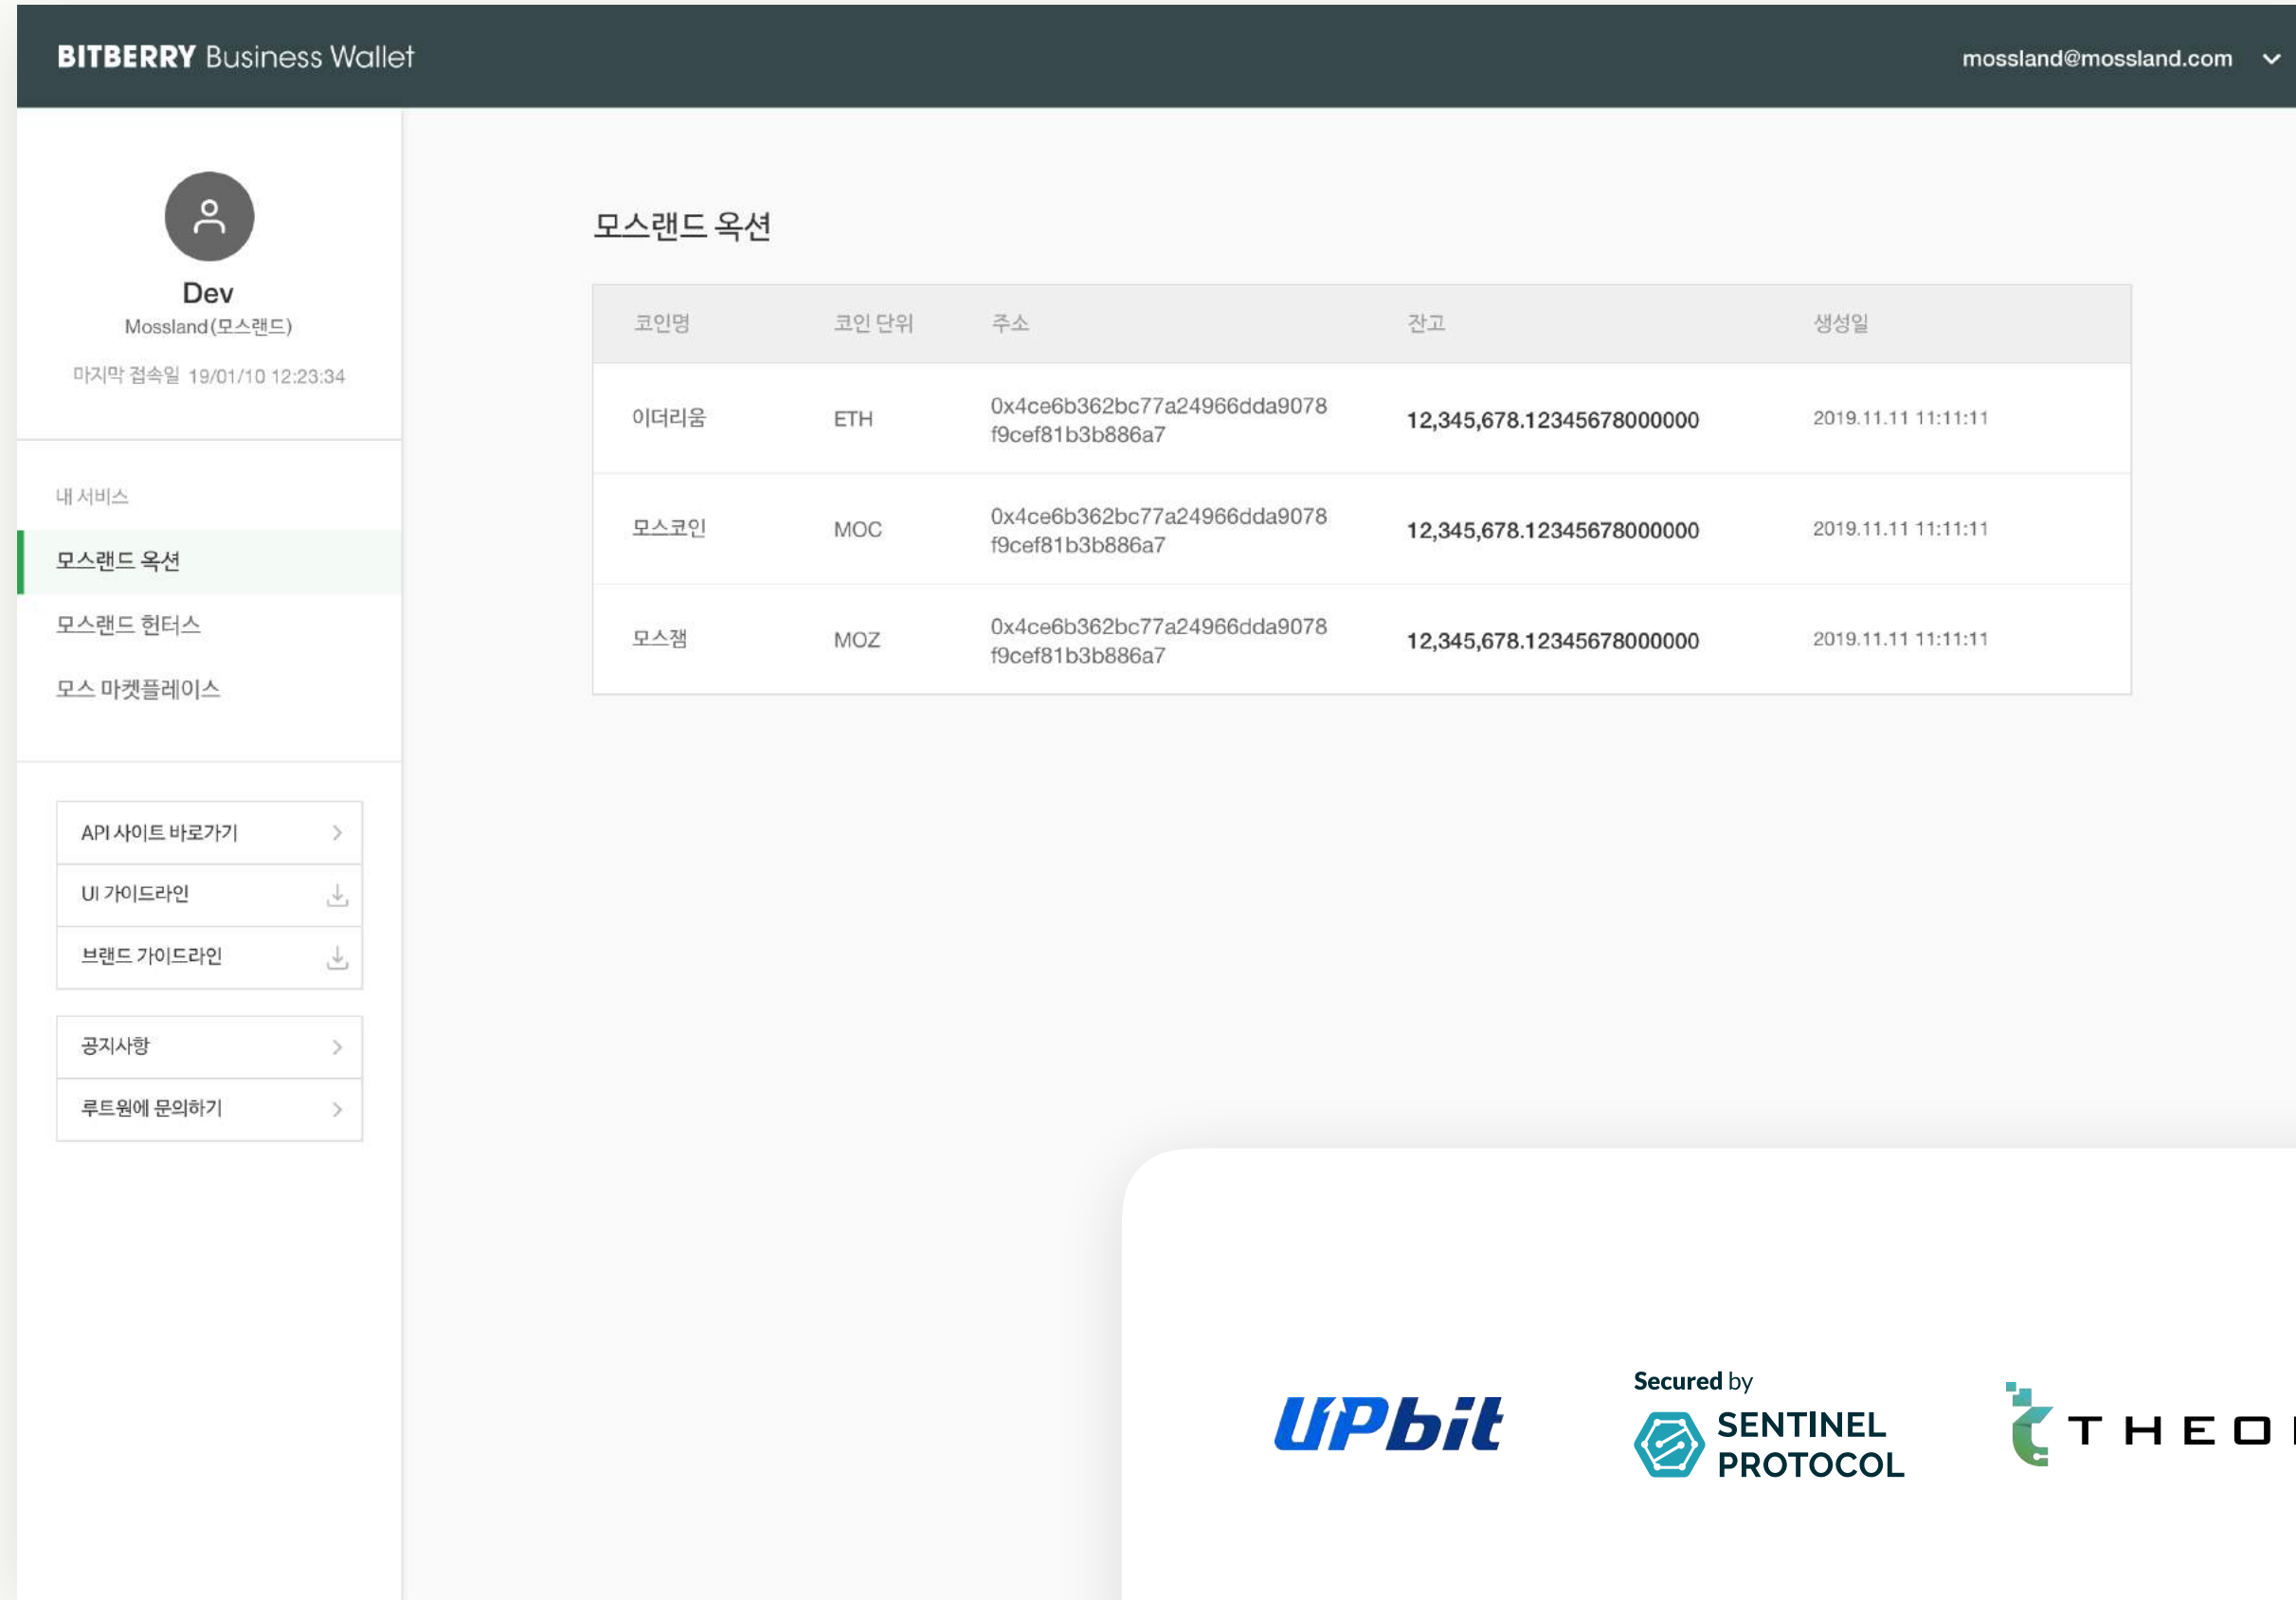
BITBERRY Business Wallet

mossland@mossland.com

Dev
Mossland(모스랜드)
마지막 접속일 19/01/10 12:23:34

내 서비스
모스랜드 옥션
모스랜드 헌터스
모스 마켓플레이스

API 사이트 바로가기
UI 가이드라인
브랜드 가이드라인

공지사항
루트원에 문의하기

모스랜드 옥션

| 코인명 | 코인 단위 | 주소 | 잔고 | 생성일 |
|---|---|---|---|---|
| 이더리움 | ETH | 0x4ce6b362bc77a24966dda9078f9cef81b3b886a7 | 12,345,678.12345678000000 | 2019.11.11 11:11:11 |
| 모스코인 | MOC | 0x4ce6b362bc77a24966dda9078f9cef81b3b886a7 | 12,345,678.12345678000000 | 2019.11.11 11:11:11 |
| 모스잼 | MOZ | 0x4ce6b362bc77a24966dda9078f9cef81b3b886a7 | 12,345,678.12345678000000 | 2019.11.11 11:11:11 |

UPbit

Secured by
SENTINEL PROTOCOL

THEO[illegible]